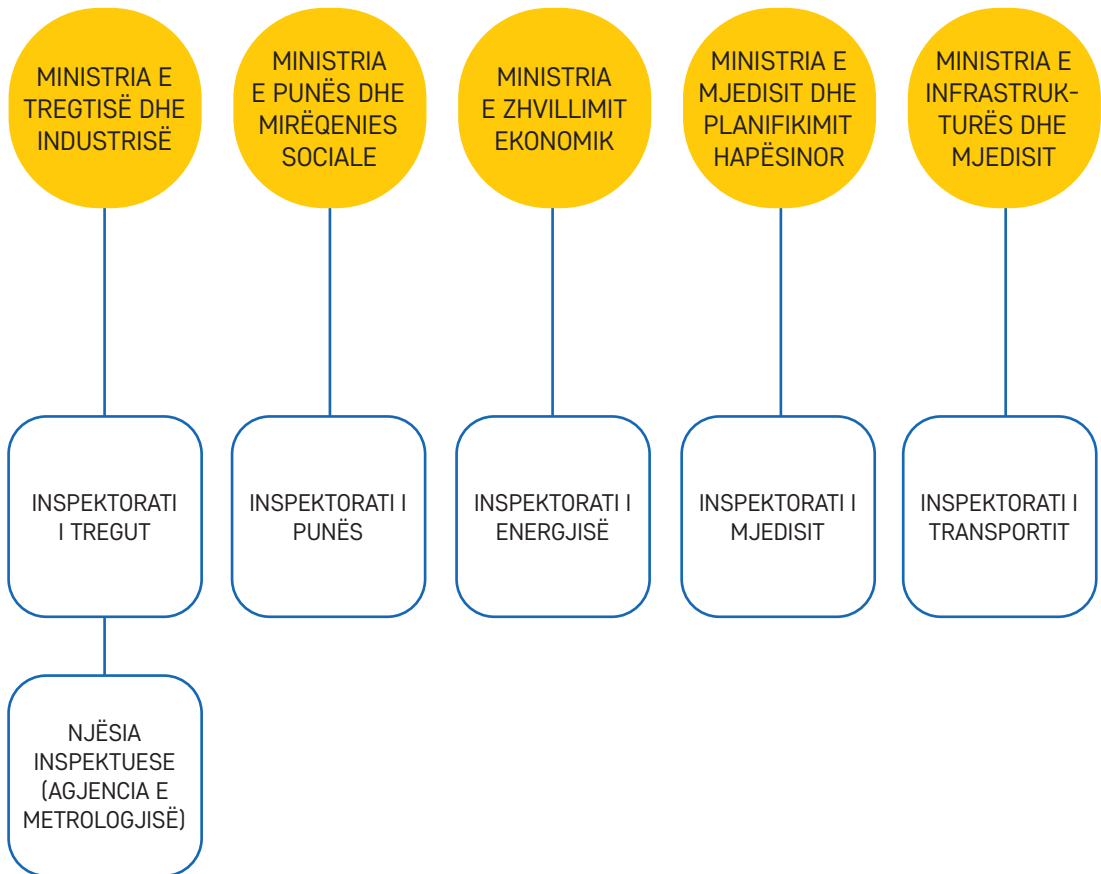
MINISTRIA E TREGTISË DHE INDUSTRISË

MINISTRIA E PUNËS DHE MIRËQENIES SOCIALE

MINISTRIA E ZHVILLIMIT EKONOMIK

MINISTRIA E MJEDISIT DHE PLANIFIKIMIT HAPËSINOR

MINISTRIA E INFRASTRUKTURËS DHE MJEDISIT

INSPEKTORATI I TREGUT

INSPEKTORATI I PUNËS

INSPEKTORATI I ENERGJISË

INSPEKTORATI I MJEDISIT

INSPEKTORATI I TRANSPORTIT

NJËSIA INSPEKTUESE (AGJENCIA E METROLOGJISË)